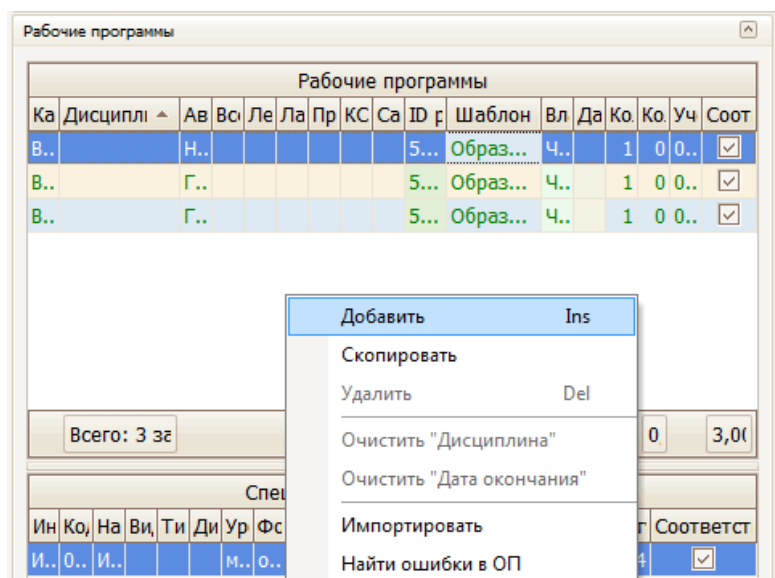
Рабочие программы

Рабочие программы

| Ка | Дисципл ▲ | Ав | Вс | Ле | Ла | Пр | КС | Са | ID г | Шаблон | Вл | Да | Ко | Ко | Уч | Соот |
|---|---|---|---|---|---|---|---|---|---|---|---|---|---|---|---|---|
| В.. | | Н.. | | | | | | | 5... | Образ... | Ч.. | | 1 | 0 | 0.. | ☑ |
| В.. | | Г.. | | | | | | | 5... | Образ... | Ч.. | | 1 | 0 | 0.. | ☑ |
| В.. | | Г.. | | | | | | | 5... | Образ... | Ч.. | | 1 | 0 | 0.. | ☑ |

Всего: 3 за
0,
3,0(

Добавить Ins
Скопировать
Удалить Del
Очистить "Дисциплина"
Очистить "Дата окончания"
Импортировать
Найти ошибки в ОП

Спец

| Ин | Ко | На | Ви | Ти | Ди | Ур | Фс | | г | Соответст |
|---|---|---|---|---|---|---|---|---|---|---|
| И.. | 0.. | И.. | | | | м.. | о.. | | 4 | ☑ |